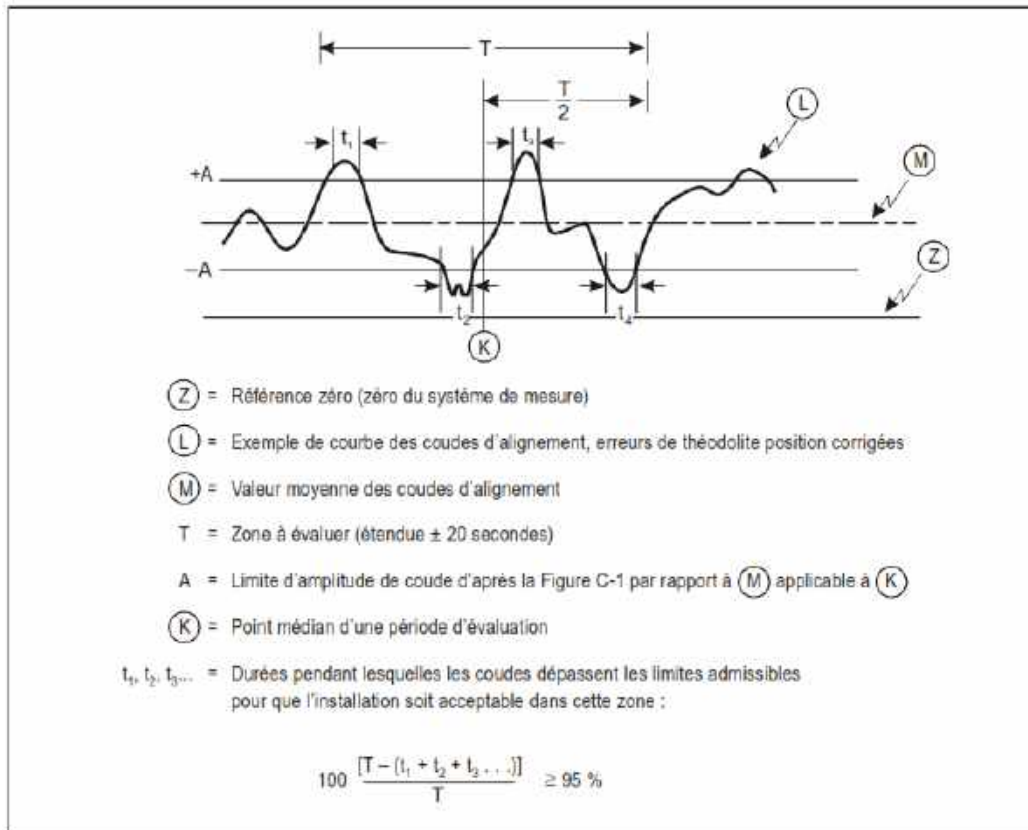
T

$\frac{T}{2}$

$t_1$

$t_1$

L

M

+A

–A

Z

$t_2$

$t_4$

K

(Z) = Référence zéro (zéro du système de mesure)

(L) = Exemple de courbe des coudes d'alignement, erreurs de théodolite position corrigées

(M) = Valeur moyenne des coudes d'alignement

T = Zone à évaluer (étendue ± 20 secondes)

A = Limite d'amplitude de coude d'après la Figure C-1 par rapport à (M) applicable à (K)

(K) = Point médian d'une période d'évaluation

$t_1, t_2, t_3...$ = Durées pendant lesquelles les coudes dépassent les limites admissibles pour que l'installation soit acceptable dans cette zone :

$100 \frac{[T-(t_1+t_2+t_3...)]}{T} \geq 95\ \%$